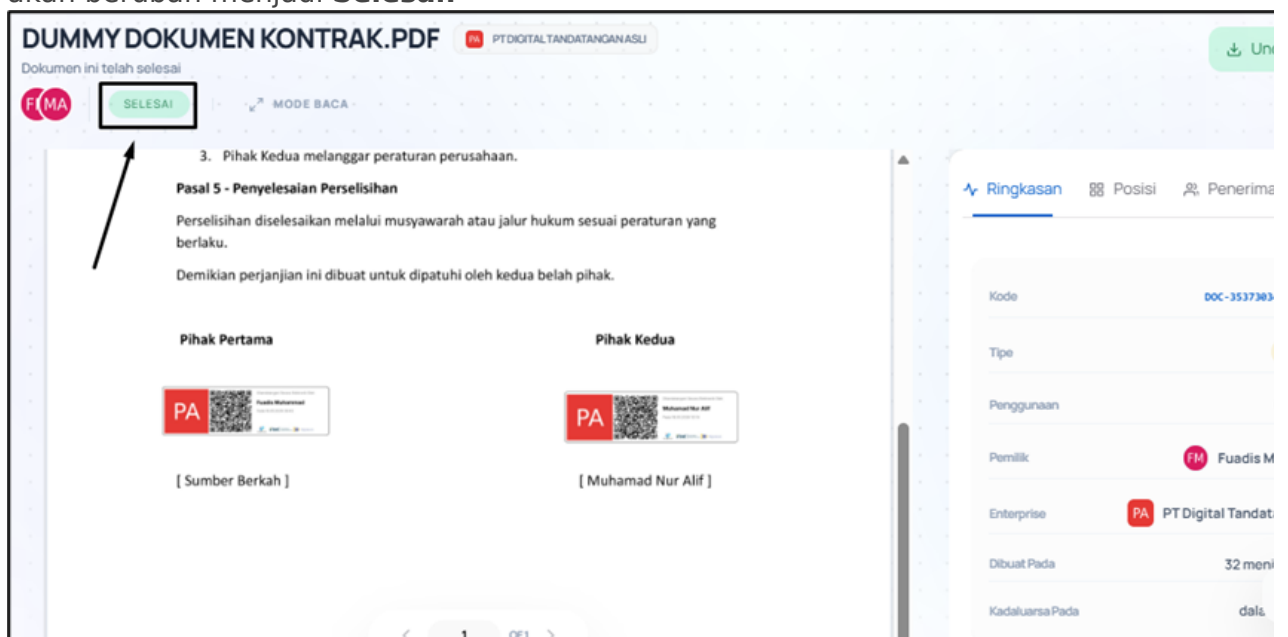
akan berubah menjadi **Selesai**.

DUMMY DOKUMEN KONTRAK.PDF PA PT DIGITAL TANDATANGAN ASLI

Dokumen ini telah selesai

FM MA SELESAI MODE BACA

Unduh

3. Pihak Kedua melanggar peraturan perusahaan.

Pasal 5 - Penyelesaian Perselisihan

Perselisihan diselesaikan melalui musyawarah atau jalur hukum sesuai peraturan yang berlaku.

Demikian perjanjian ini dibuat untuk dipatuhi oleh kedua belah pihak.

Pihak Pertama

Pihak Kedua

PA Fuadis Muhammad

PA Muhamad Nur Alif

[ Sumber Berkah ]

[ Muhamad Nur Alif ]

1 OF 1

Ringkasan Posisi Penerima

Kode DOC-353730

Tipe

Penggunaan

Pemilik FM Fuadis M

Enterprise PA PT Digital Tandat

Dibuat Pada 32 meni

Kadaluarsa Pada dala